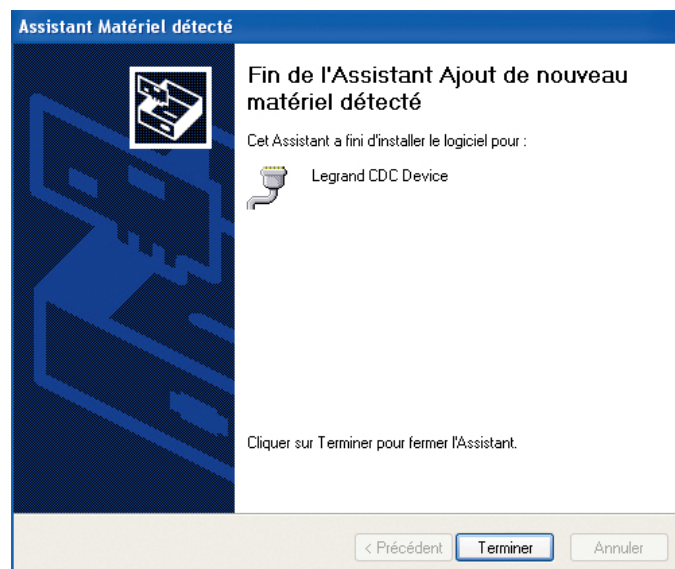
Assistant Matériel détecté

Fin de l'Assistant Ajout de nouveau matériel détecté

Cet Assistant a fini d'installer le logiciel pour :

Legrand CDC Device

Cliquer sur Terminer pour fermer l'Assistant.

< Précédent | Terminer | Annuler